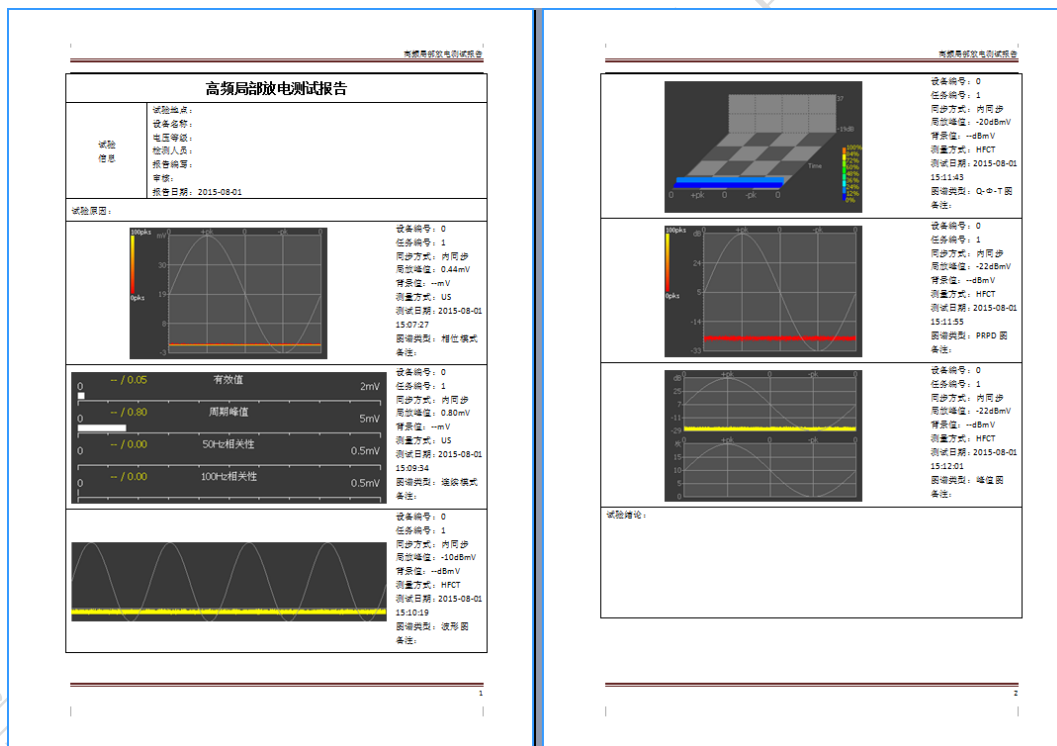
高频局部放电测试报告

高频局部放电测试报告

| 试验信息 | 试验地点：<br>设备名称：<br>电压等级：<br>检测人员：<br>报告编写：<br>审核：<br>报告日期：2015-08-01 |
|---|---|

试验原图：

100pks
0pks
mV
+pk 0 -pk 0
30
19
8
-3

设备编号：0
任务编号：1
同步方式：内同步
局放峰值：0.44mV
背景值：--mV
测量方式：US
测试日期：2015-08-01 15:07:27
图谱类型：相位模式
备注：

0 -- / 0.05 有效值 2mV
0 -- / 0.80 周期峰值 5mV
0 -- / 0.00 50Hz相关性 0.5mV
0 -- / 0.00 100Hz相关性 0.5mV

设备编号：0
任务编号：1
同步方式：内同步
局放峰值：0.80mV
背景值：--mV
测量方式：US
测试日期：2015-08-01 15:09:34
图谱类型：连续模式
备注：

设备编号：0
任务编号：1
同步方式：内同步
局放峰值：-10dBmV
背景值：--dBmV
测量方式：HFCT
测试日期：2015-08-01 15:10:19
图谱类型：波形图
备注：

1

高频局部放电测试报告

37
-1dB
Time
0 +pk 0 -pk 0
100%
84%
72%
60%
48%
36%
24%
12%
0%

设备编号：0
任务编号：1
同步方式：内同步
局放峰值：-20dBmV
背景值：--dBmV
测量方式：HFCT
测试日期：2015-08-01 15:11:43
图谱类型：Q-Φ-T图
备注：

100pks
0pks
dB
+pk 0 -pk 0
24
5
-14
-33

设备编号：0
任务编号：1
同步方式：内同步
局放峰值：-22dBmV
背景值：--dBmV
测量方式：HFCT
测试日期：2015-08-01 15:11:55
图谱类型：PRPD图
备注：

dB +pk 0 -pk 0
35
25
7
-11
-29
+pk 0 -pk 0
20
15
10
5
0

设备编号：0
任务编号：1
同步方式：内同步
局放峰值：-22dBmV
背景值：--dBmV
测量方式：HFCT
测试日期：2015-08-01 15:12:01
图谱类型：峰值图
备注：

试验结论：

2